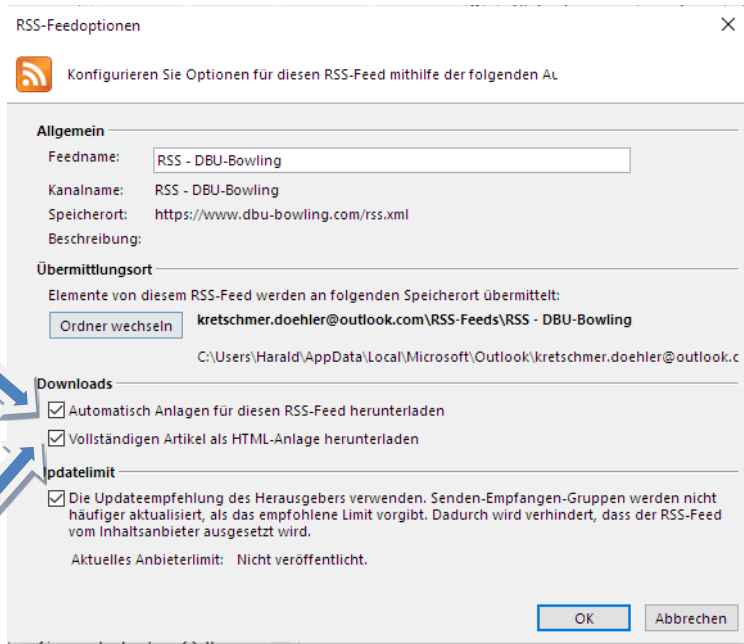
RSS-Feedoptionen

Konfigurieren Sie Optionen für diesen RSS-Feed mithilfe der folgenden Au

Allgemein

Feedname: RSS - DBU-Bowling

Kanalname: RSS - DBU-Bowling

Speicherort: https://www.dbu-bowling.com/rss.xml

Beschreibung:

Übermittlungsort

Elemente von diesem RSS-Feed werden an folgenden Speicherort übermittelt:

Ordner wechseln

kretschmer.doehler@outlook.com\RSS-Feeds\RSS - DBU-Bowling

C:\Users\Harald\AppData\Local\Microsoft\Outlook\kretschmer.doehler@outlook.c

Downloads

Automatisch Anlagen für diesen RSS-Feed herunterladen

Vollständigen Artikel als HTML-Anlage herunterladen

Updatelimit

Die Updateempfehlung des Herausgebers verwenden. Senden-Empfangen-Gruppen werden nicht häufiger aktualisiert, als das empfohlene Limit vorgibt. Dadurch wird verhindert, dass der RSS-Feed vom Inhaltsanbieter ausgesetzt wird.

Aktuelles Anbieterlimit: Nicht veröffentlicht.

OK

Abbrechen